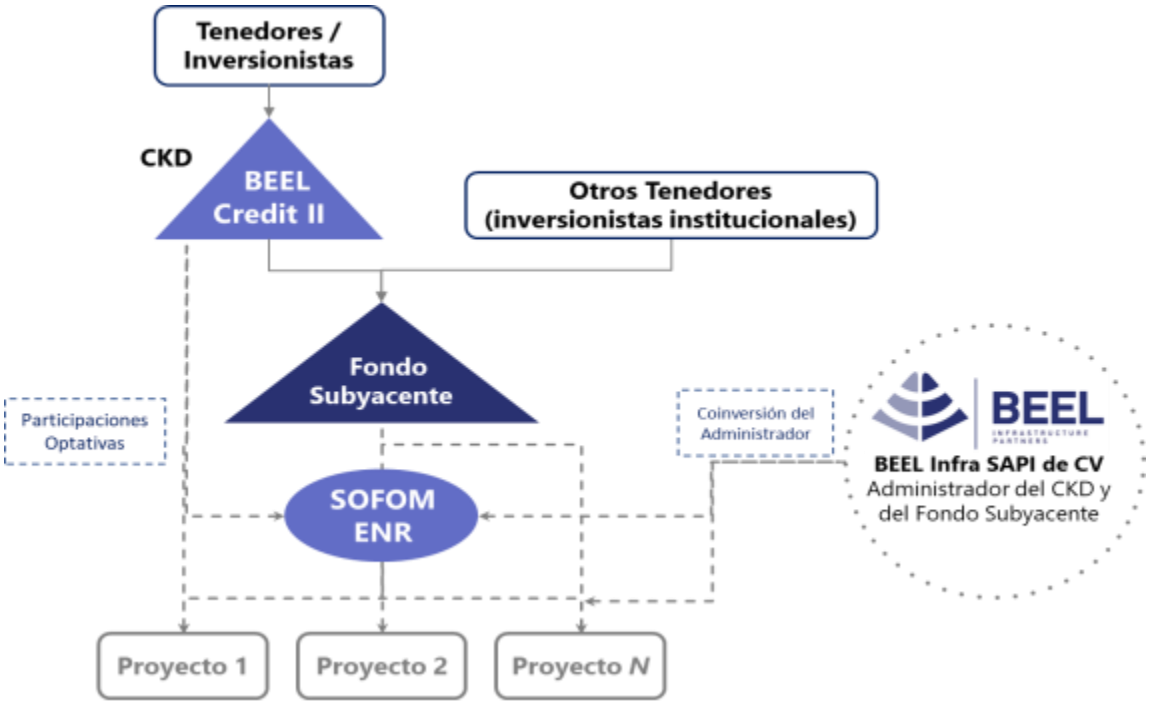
Tenedores / Inversionistas

CKD

BEEL Credit II

Otros Tenedores (inversionistas institucionales)

Fondo Subyacente

Participaciones Optativas

Coinversión del Administrador

BEEL INFRASTRUCTURE PARTNERS

BEEL Infra SAPI de CV
Administrador del CKD y del Fondo Subyacente

SOFOM ENR

Proyecto 1

Proyecto 2

Proyecto *N*